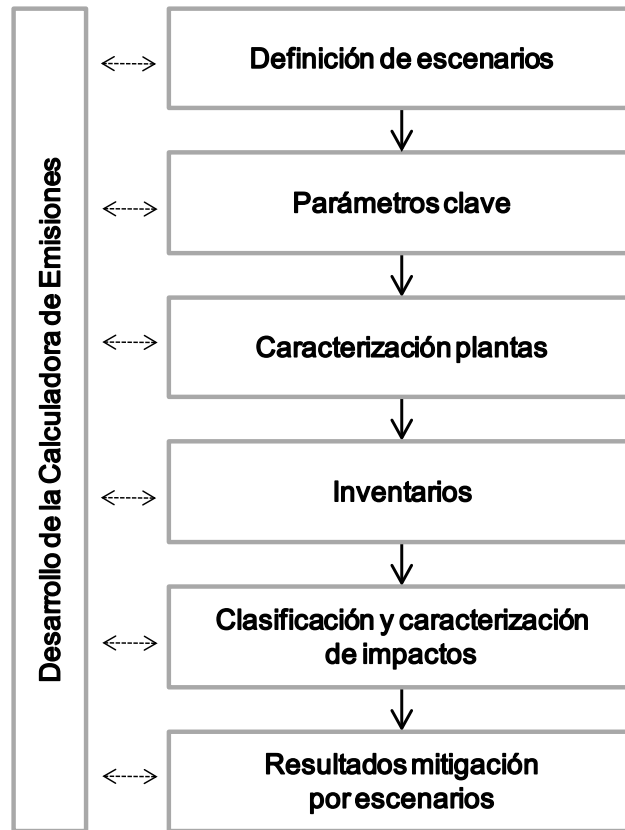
Desarrollo de la Calculadora de Emisiones

Definición de escenarios

Parámetros clave

Caracterización plantas

Inventarios

Clasificación y caracterización de impactos

Resultados mitigación por escenarios